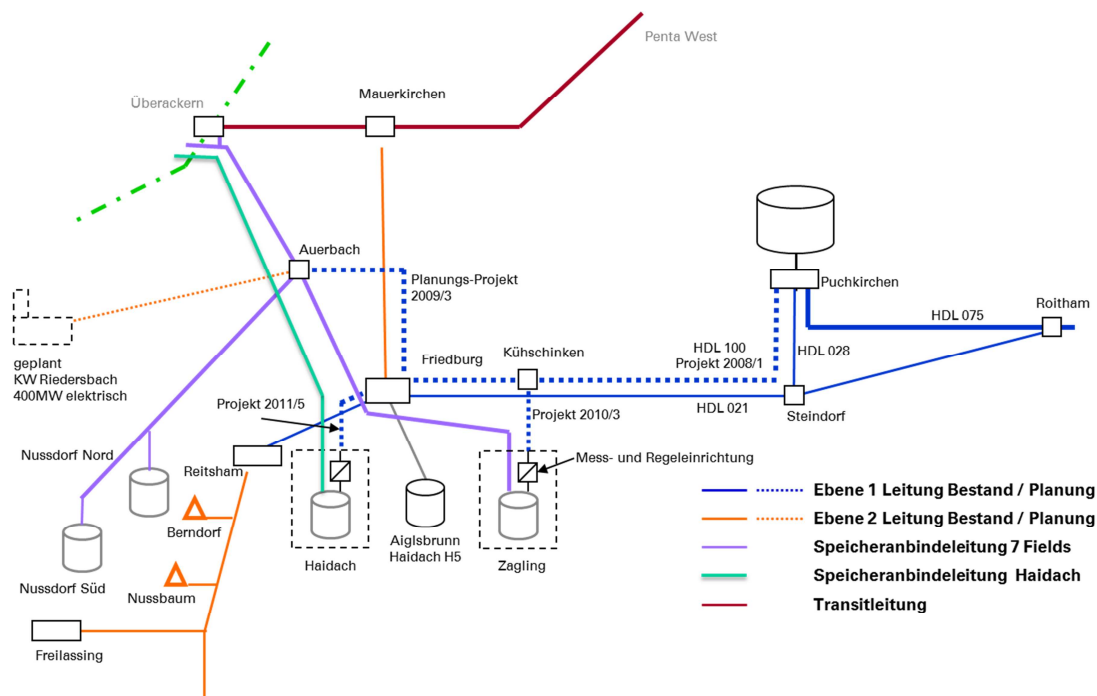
Penta West

Überackern

Mauerkirchen

Auerbach

Planungs-Projekt 2009/3

Puchkirchen

Roitham

HDL 075

HDL 028

HDL 100
Projekt 2008/1

geplant
KW Riedersbach
400MW elektrisch

Friedburg

Kühschinken

Projekt 2011/5

Projekt 2010/3

HDL 021

Steindorf

Nussdorf Nord

Reitsham

Mess- und Regeleinrichtung

Berndorf

Nussdorf Süd

Nussbaum

Haidach

Aiglsbrunn
Haidach H5

Zagling

Freilassing

Ebene 1 Leitung Bestand / Planung
Ebene 2 Leitung Bestand / Planung
Speicheranbindeleitung 7 Fields
Speicheranbindeleitung Haidach
Transitleitung